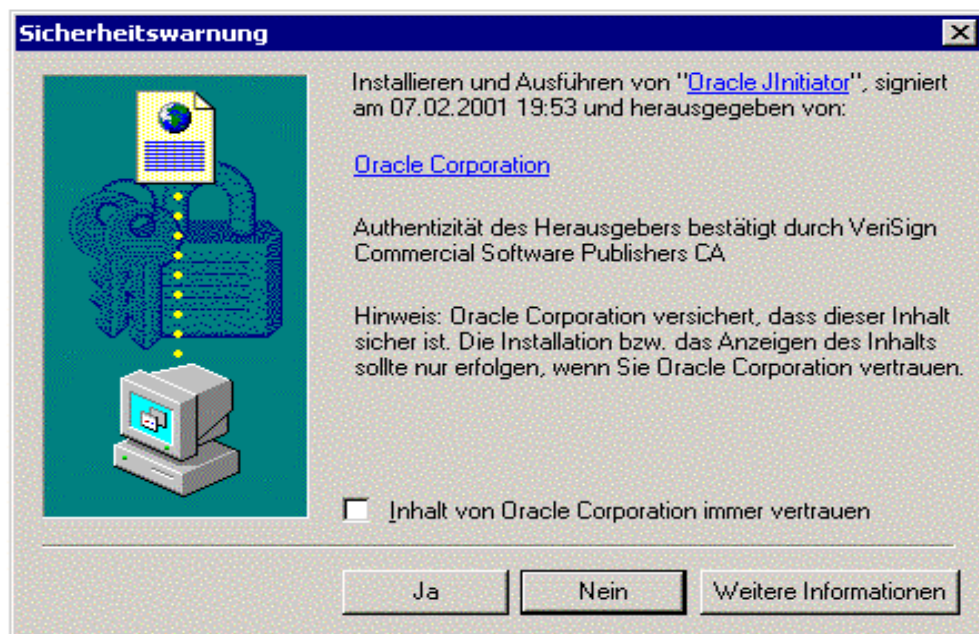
Sicherheitswarnung

Installieren und Ausführen von "Oracle JInitiator", signiert am 07.02.2001 19:53 und herausgegeben von:

Oracle Corporation

Authentizität des Herausgebers bestätigt durch VeriSign Commercial Software Publishers CA

Hinweis: Oracle Corporation versichert, dass dieser Inhalt sicher ist. Die Installation bzw. das Anzeigen des Inhalts sollte nur erfolgen, wenn Sie Oracle Corporation vertrauen.

Inhalt von Oracle Corporation immer vertrauen

Ja
Nein
Weitere Informationen